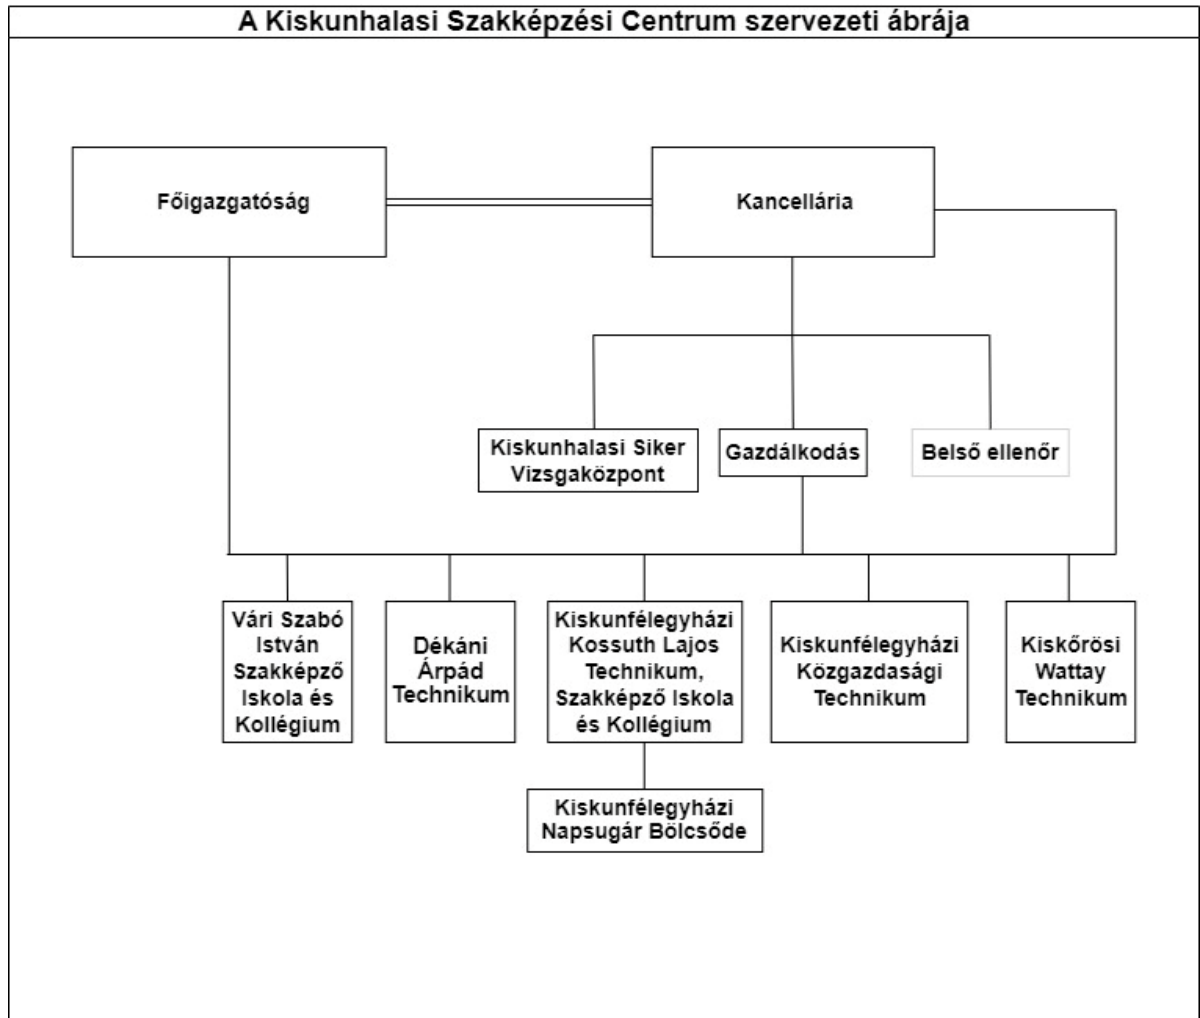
A Kiskunhalasi Szakképzési Centrum szervezeti ábrája

Főigazgatóság

Kancellária

Kiskunhalasi Siker Vizsgaközpont

Gazdálkodás

Belső ellenőr

Vári Szabó István Szakképző Iskola és Kollégium

Dékáni Árpád Technikum

Kiskunfélegyházi Kossuth Lajos Technikum, Szakképző Iskola és Kollégium

Kiskunfélegyházi Közgazdasági Technikum

Kiskőrösi Wattay Technikum

Kiskunfélegyházi Napsugár Bölcsőde